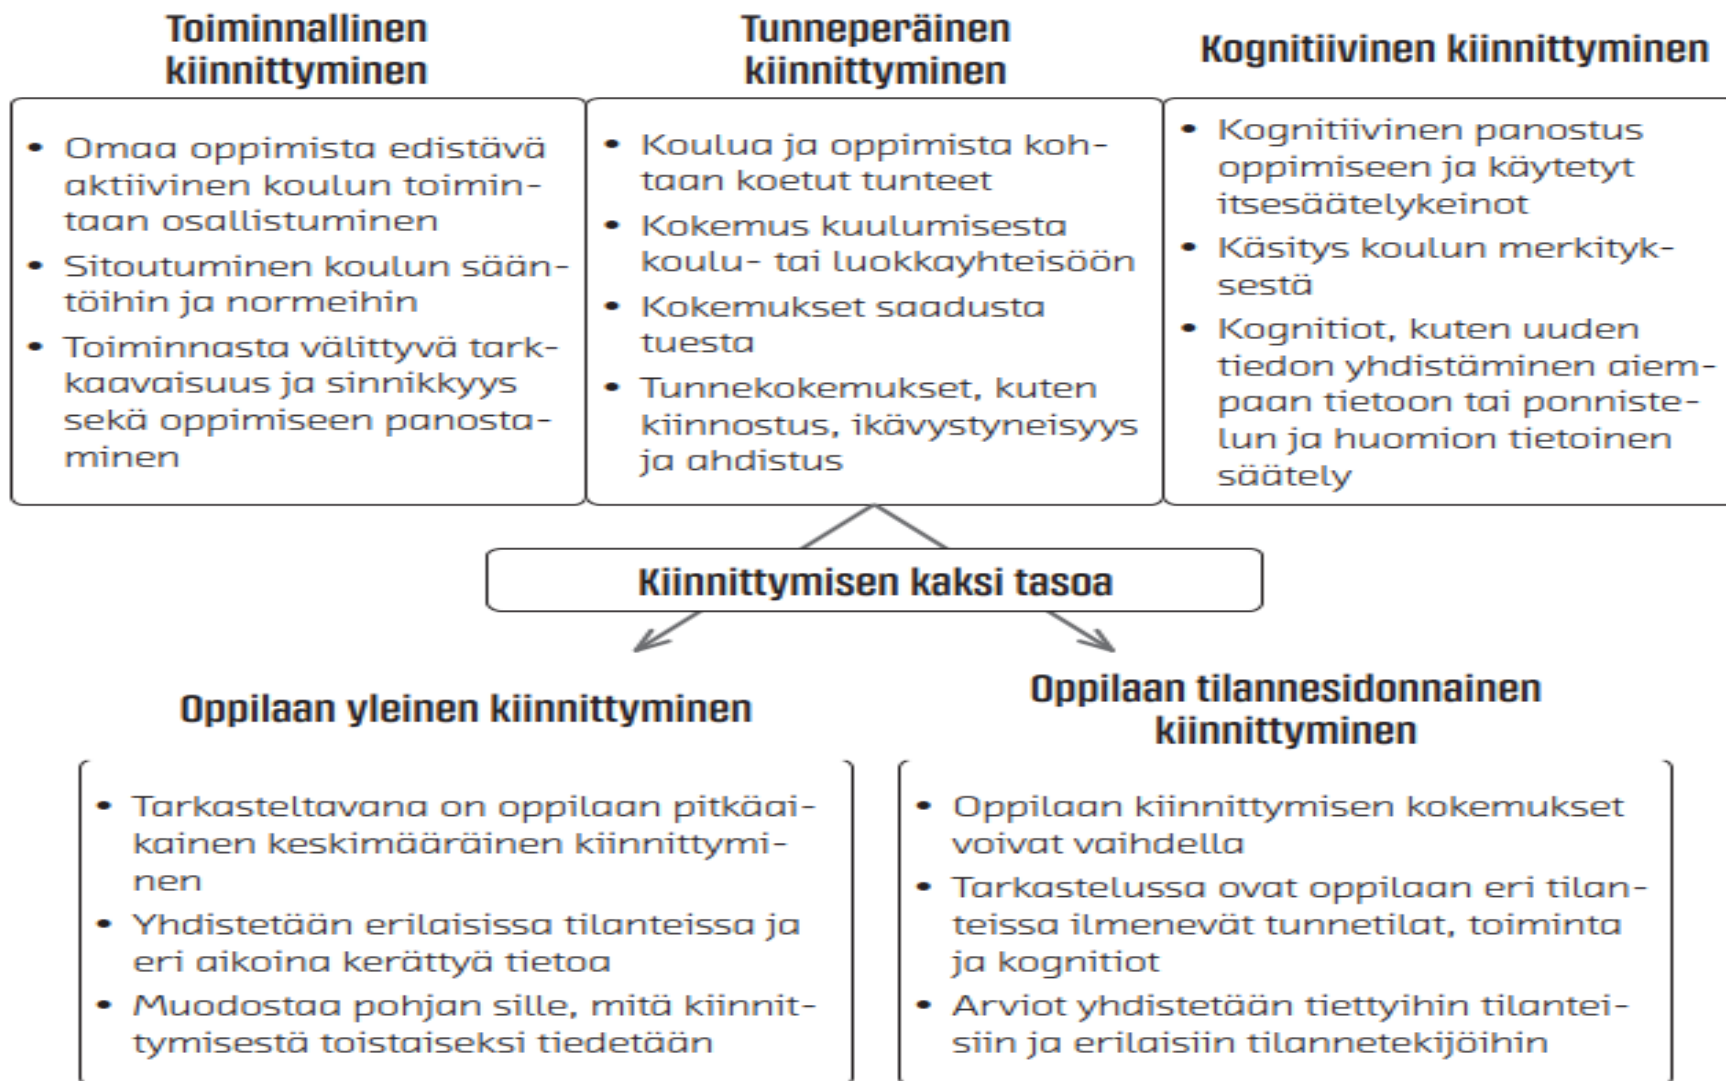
Toiminnallinen kiinnittyminen

- Omaa oppimista edistävä aktiivinen koulun toimintaan osallistuminen
- Sitoutuminen koulun sääntöihin ja normeihin
- Toiminnasta välittyvä tarkkaavaisuus ja sinnikkyys sekä oppimiseen panostaminen

Tunneperäinen kiinnittyminen

- Koulua ja oppimista kohtaan koetut tunteet
- Kokemus kuulumisesta koulu- tai luokkayhteisöön
- Kokemukset saadusta tuesta
- Tunnekokemukset, kuten kiinnostus, ikävystyneisyys ja ahdistus

Kognitiivinen kiinnittyminen

- Kognitiivinen panostus oppimiseen ja käytetyt itsesäätelykeinot
- Käsitys koulun merkityksestä
- Kognitiot, kuten uuden tiedon yhdistäminen aiempaan tietoon tai ponnistelun ja huomion tietoinen säätely

Kiinnittymisen kaksi tasoa

Oppilaan yleinen kiinnittyminen

- Tarkasteltavana on oppilaan pitkäaikainen keskimääräinen kiinnittyminen
- Yhdistetään erilaisissa tilanteissa ja eri aikoina kerättyä tietoa
- Muodostaa pohjan sille, mitä kiinnittymisestä toistaiseksi tiedetään

Oppilaan tilannesidonnainen kiinnittyminen

- Oppilaan kiinnittymisen kokemukset voivat vaihdella
- Tarkastelussa ovat oppilaan eri tilanteissa ilmenevät tunnetilat, toiminta ja kognitiot
- Arviot yhdistetään tiettyihin tilanteisiin ja erilaisiin tilannetekijöihin